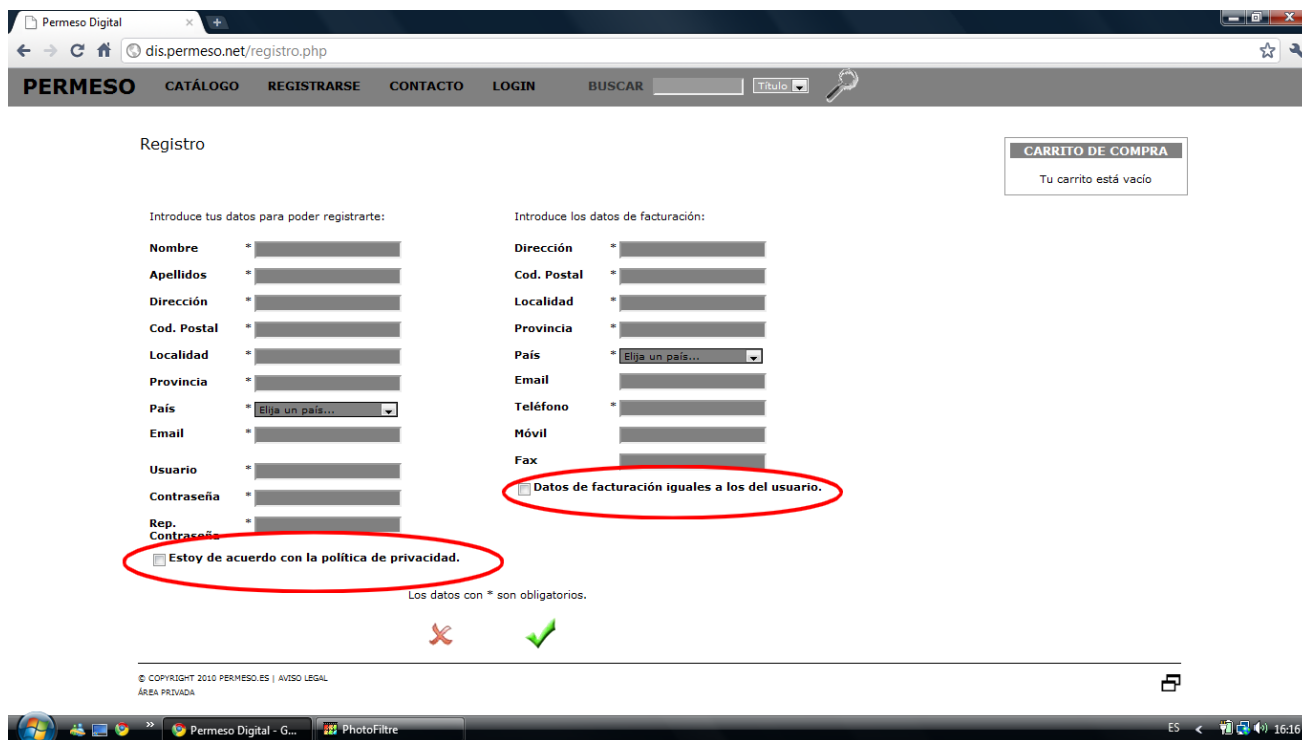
Permeso Digital ×

dis.permeso.net/registro.php

PERMESO CATÁLOGO REGISTRARSE CONTACTO LOGIN BUSCAR Título

Registro

CARRITO DE COMPRA
Tu carrito está vacío

Introduce tus datos para poder registrarte:

Nombre *
Apellidos *
Dirección *
Cod. Postal *
Localidad *
Provincia *
País * Elija un país...
Email *
Usuario *
Contraseña *
Rep. Contraseña *

Estoy de acuerdo con la política de privacidad.

Introduce los datos de facturación:

Dirección *
Cod. Postal *
Localidad *
Provincia *
País * Elija un país...
Email
Teléfono *
Móvil
Fax

Datos de facturación iguales a los del usuario.

Los datos con * son obligatorios.

© COPYRIGHT 2010 PERMESO.ES | AVISO LEGAL
ÁREA PRIVADA

Permeso Digital - G... PhotoFiltre ES 16:16